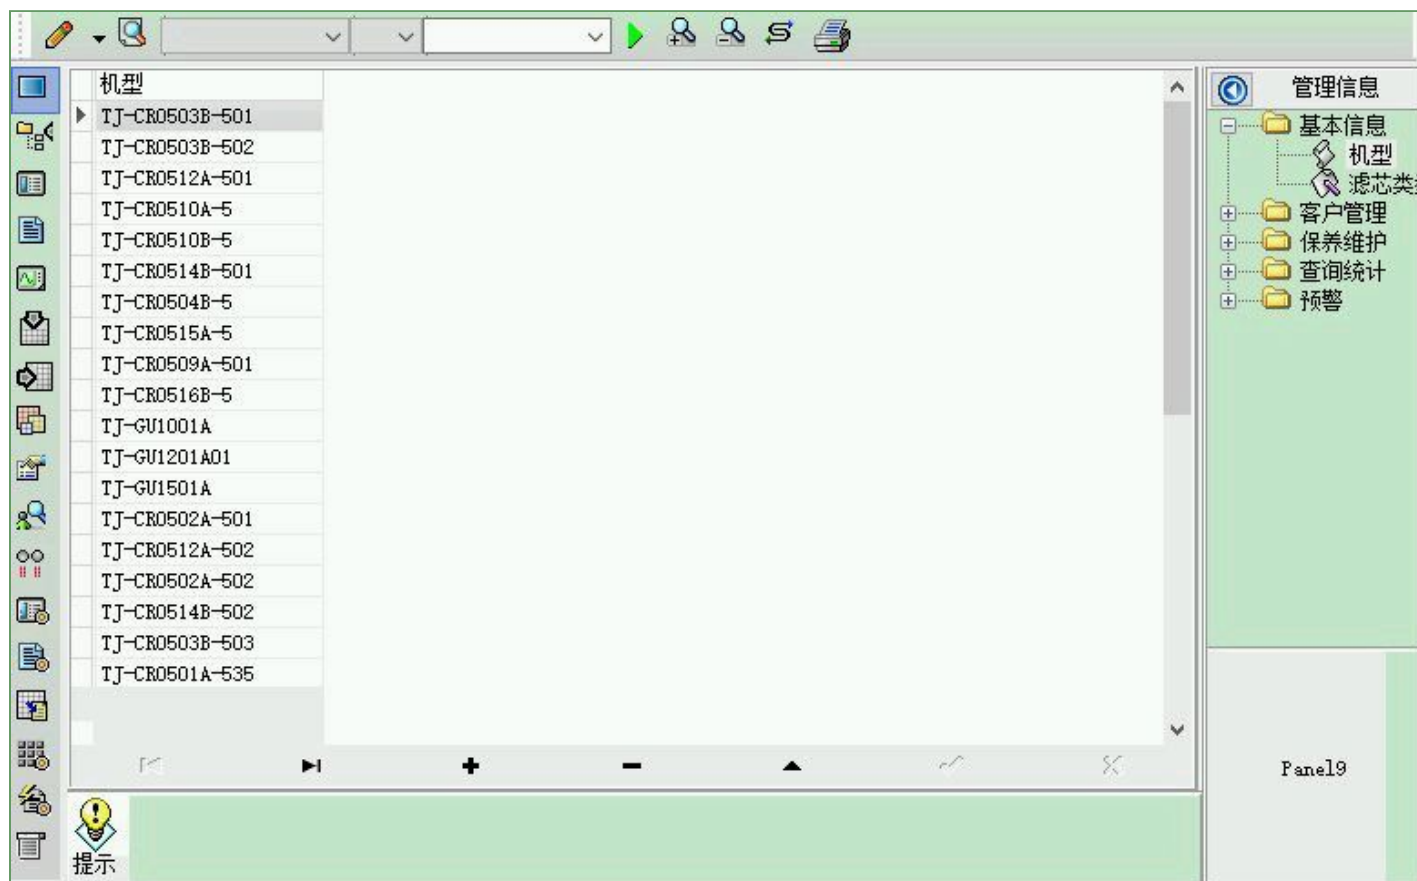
| 机型 |
|---|
| TJ-CR0503B-501 |
| TJ-CR0503B-502 |
| TJ-CR0512A-501 |
| TJ-CR0510A-5 |
| TJ-CR0510B-5 |
| TJ-CR0514B-501 |
| TJ-CR0504B-5 |
| TJ-CR0515A-5 |
| TJ-CR0509A-501 |
| TJ-CR0516B-5 |
| TJ-GU1001A |
| TJ-GU1201A01 |
| TJ-GU1501A |
| TJ-CR0502A-501 |
| TJ-CR0512A-502 |
| TJ-CR0502A-502 |
| TJ-CR0514B-502 |
| TJ-CR0503B-503 |
| TJ-CR0501A-535 |

管理信息
基本信息
机型
滤芯类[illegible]
客户管理
保养维护
查询统计
预警

Panel9

提示